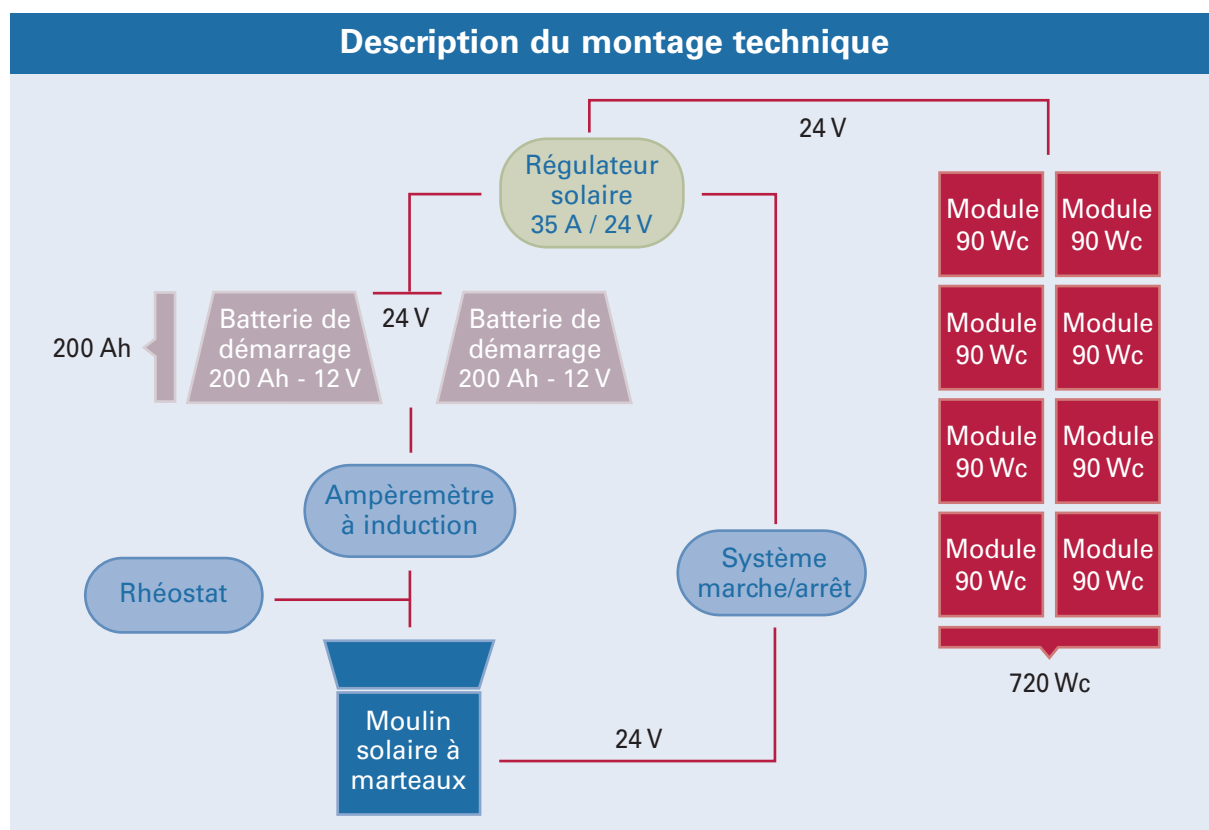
Description du montage technique

24 V

Régulateur solaire 35 A / 24 V

Module 90 Wc

Module 90 Wc

Module 90 Wc

Module 90 Wc

Module 90 Wc

Module 90 Wc

Module 90 Wc

Module 90 Wc

720 Wc

200 Ah

Batterie de démarrage 200 Ah - 12 V

24 V

Batterie de démarrage 200 Ah - 12 V

Ampèremètre à induction

Rhéostat

Système marche/arrêt

Moulin solaire à marteaux

24 V